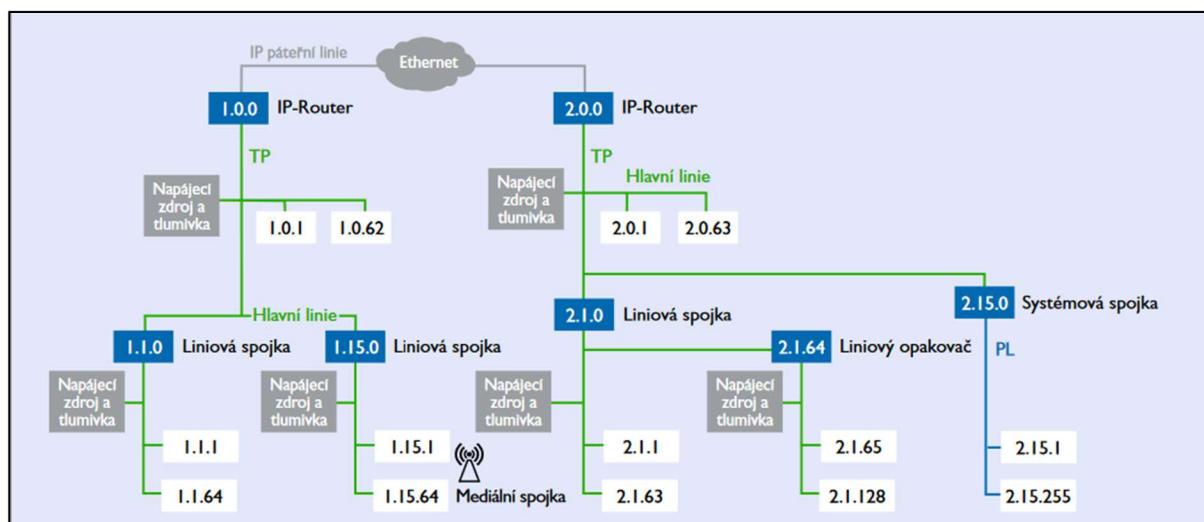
IP páteřní linie
Ethernet

1.0.0 IP-Router
TP
Napájecí zdroj a tlumivka
1.0.1
1.0.62
Hlavní linie
1.1.0 Liniová spojka
Napájecí zdroj a tlumivka
1.1.1
1.1.64
1.15.0 Liniová spojka
Napájecí zdroj a tlumivka
1.15.1
1.15.64
Mediální spojka

2.0.0 IP-Router
TP
Napájecí zdroj a tlumivka
Hlavní linie
2.0.1
2.0.63
2.1.0 Liniová spojka
Napájecí zdroj a tlumivka
2.1.1
2.1.63
2.1.64 Liniový opakovač
Napájecí zdroj a tlumivka
2.1.65
2.1.128
2.15.0 Systémová spojka
PL
2.15.1
2.15.255